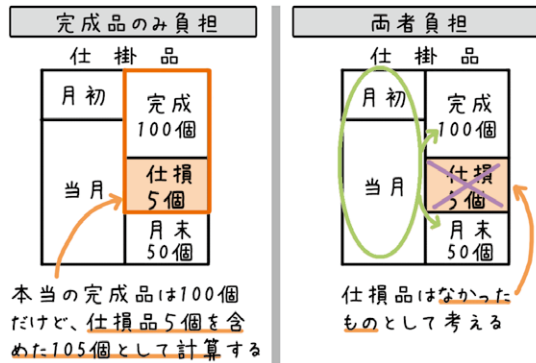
完成品のみ負担

仕掛品

| 月初 | 完成 100個 |
|---|---|
| 当月 | 仕損 5個 |
| | 月末 50個 |

本当の完成品は100個だけど、仕損品5個を含めた105個として計算する

両者負担

仕掛品

| 月初 | 完成 100個 |
|---|---|
| 当月 | 仕損 5個 |
| | 月末 50個 |

仕損品はなかったものとして考える